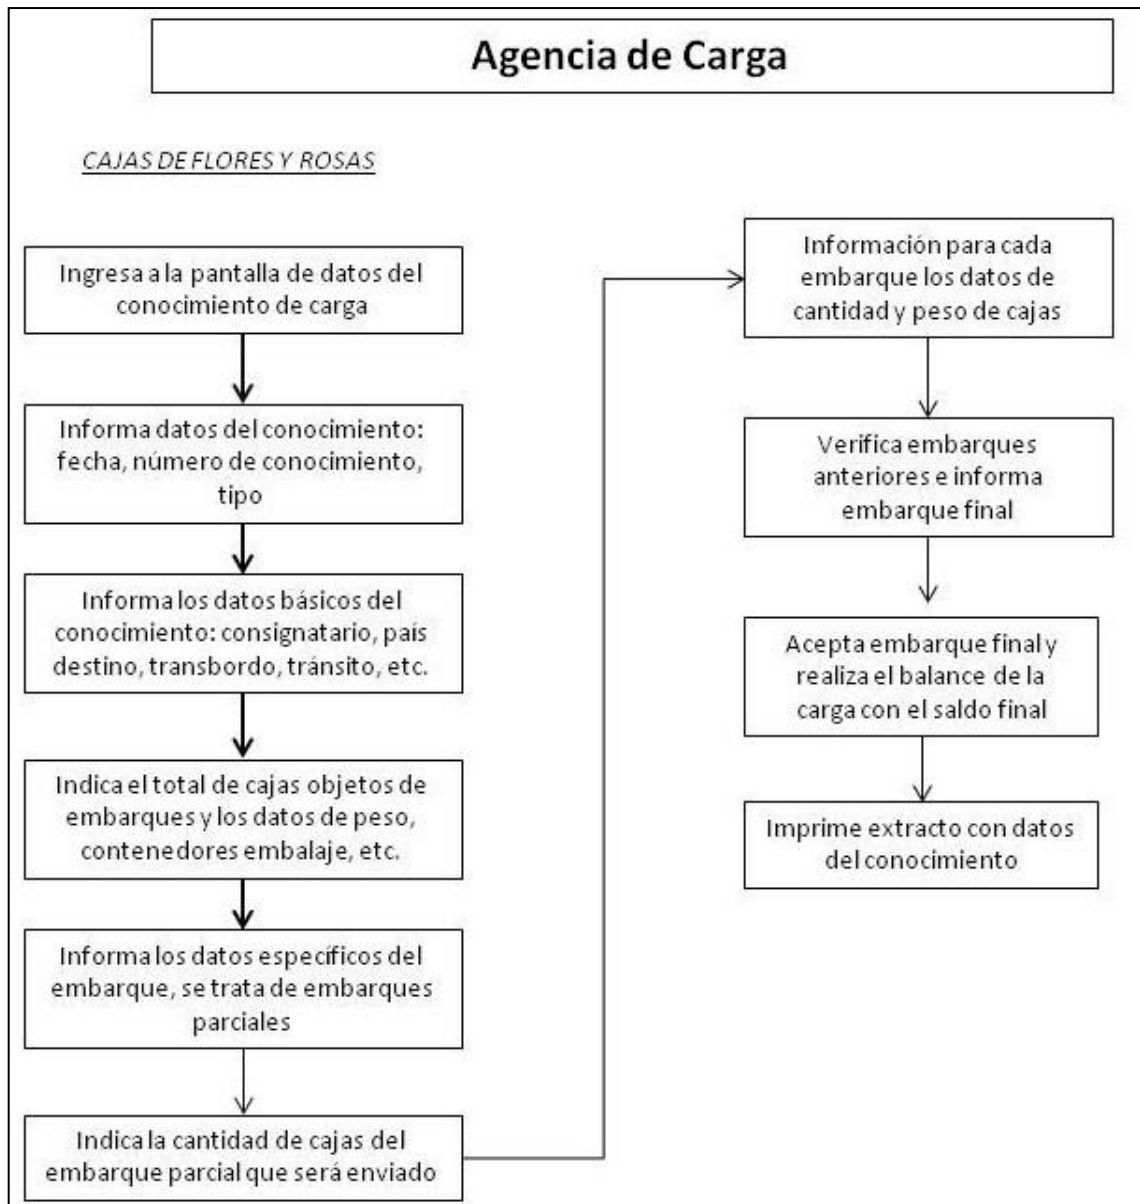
Agencia de Carga

CAJAS DE FLORES Y ROSAS

Ingresa a la pantalla de datos del conocimiento de carga

Informa datos del conocimiento: fecha, número de conocimiento, tipo

Informa los datos básicos del conocimiento: consignatario, país destino, transbordo, tránsito, etc.

Indica el total de cajas objetos de embarques y los datos de peso, contenedores embalaje, etc.

Informa los datos específicos del embarque, se trata de embarques parciales

Indica la cantidad de cajas del embarque parcial que será enviado

Información para cada embarque los datos de cantidad y peso de cajas

Verifica embarques anteriores e informa embarque final

Acepta embarque final y realiza el balance de la carga con el saldo final

Imprime extracto con datos del conocimiento